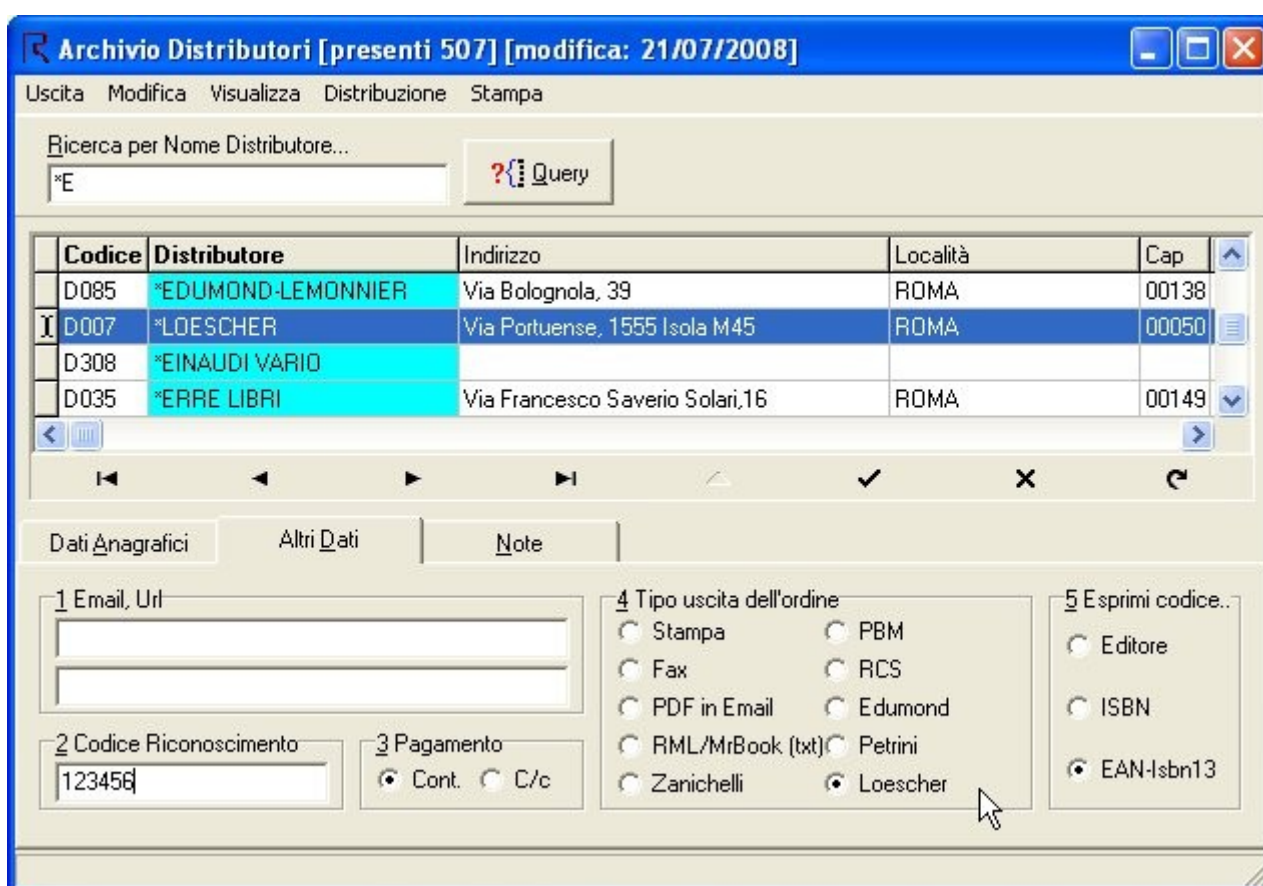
Archivio Distributori [presenti 507] [modifica: 21/07/2008]

Uscita Modifica Visualizza Distribuzione Stampa

Ricerca per Nome Distributore...
*E

?{ Query

| Codice | Distributore | Indirizzo | Località | Cap |
|---|---|---|---|---|
| D085 | *EDUMOND-LEMONNIER | Via Bolognola, 39 | ROMA | 00138 |
| D007 | *LOESCHER | Via Portuense, 1555 Isola M45 | ROMA | 00050 |
| D308 | *EINAUDI VARIO | | | |
| D035 | *ERRE LIBRI | Via Francesco Saverio Solari,16 | ROMA | 00149 |

Dati Anagrafici | Altri Dati | Note

1 Email, Url

2 Codice Riconoscimento
123456

3 Pagamento
Cont. C/c

4 Tipo uscita dell'ordine
Stampa
PBM
Fax
RCS
PDF in Email
Edumond
RML/MrBook (txt)
Petrini
Zanichelli
Loescher

5 Esprimi codice..
Editore
ISBN
EAN-Isbn13